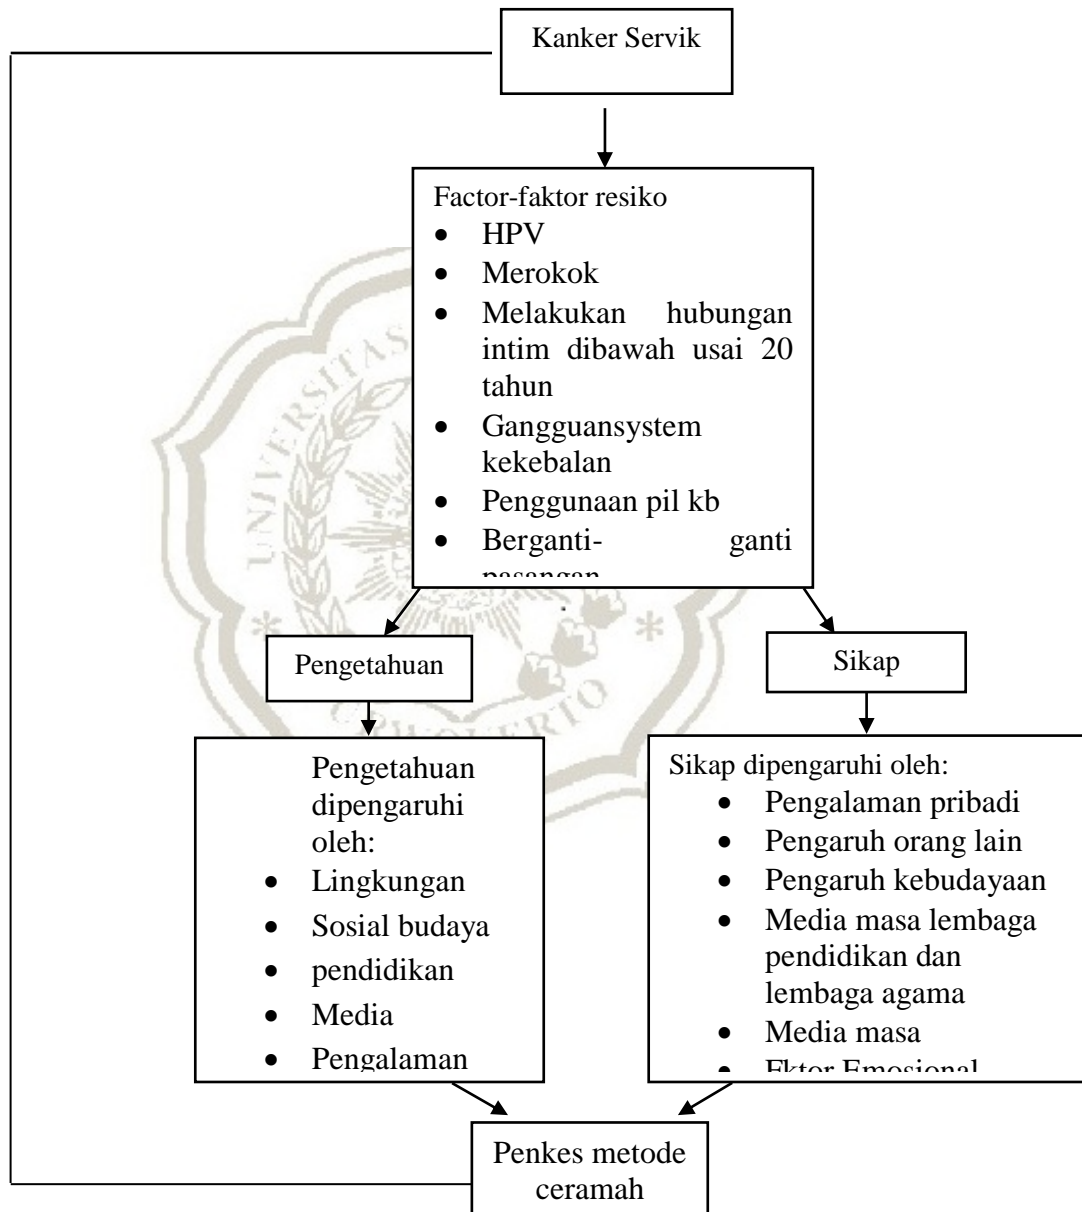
Kanker Servik

Factor-faktor resiko
- HPV
- Merokok
- Melakukan hubungan intim dibawah usai 20 tahun
- Gangguansystem kekebalan
- Penggunaan pil kb
- Berganti- ganti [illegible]

Pengetahuan

Sikap

Pengetahuan dipengaruhi oleh:
- Lingkungan
- Sosial budaya
- pendidikan
- Media
- Pengalaman

Sikap dipengaruhi oleh:
- Pengalaman pribadi
- Pengaruh orang lain
- Pengaruh kebudayaan
- Media masa lembaga pendidikan dan lembaga agama
- Media masa
- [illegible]

Penkes metode ceramah